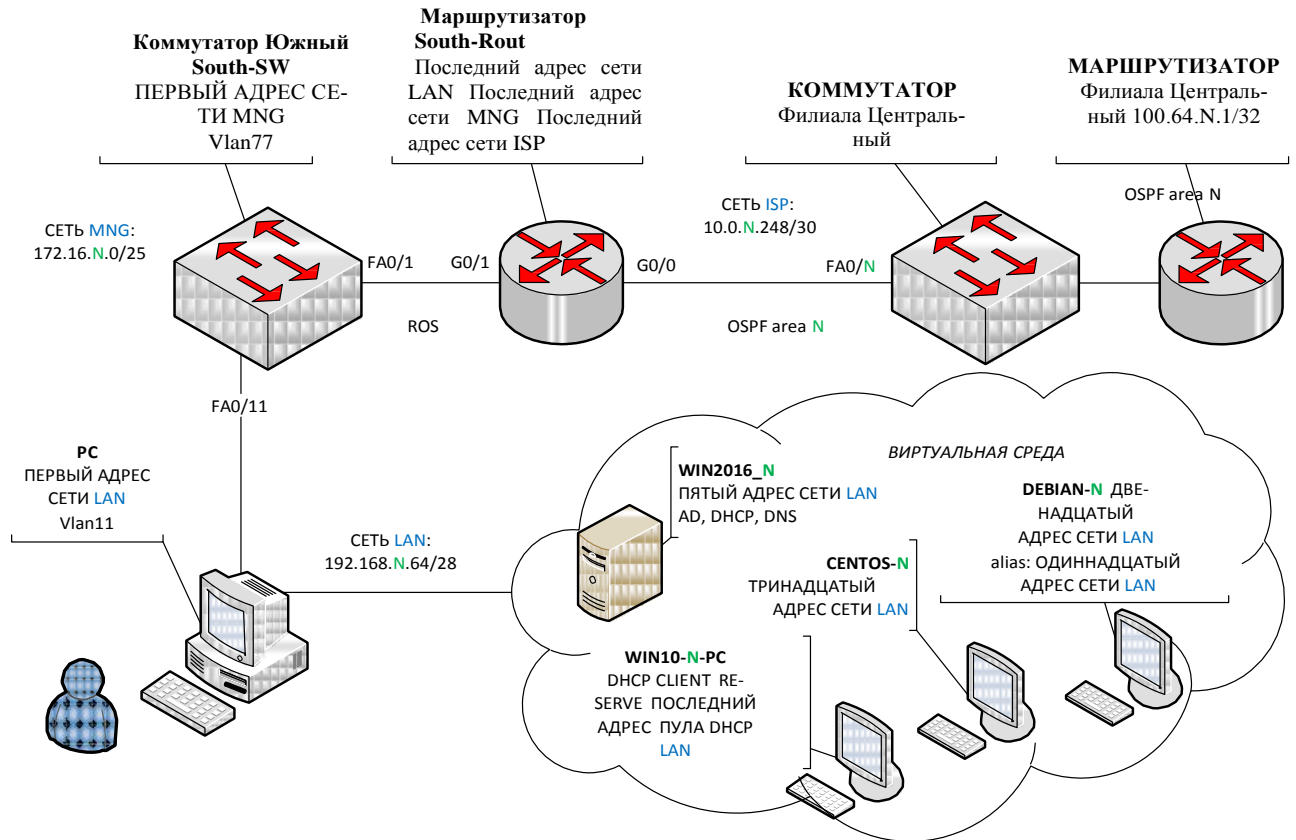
Коммутатор Южный
South-SW
ПЕРВЫЙ АДРЕС СЕТИ MNG
Vlan77

Маршрутизатор
South-Rout
Последний адрес сети LAN Последний адрес сети MNG Последний адрес сети ISP

КОММУТАТОР
Филиала Центральный

МАРШРУТИЗАТОР
Филиала Центральный 100.64.N.1/32

OSPF area N

СЕТЬ MNG:
172.16.N.0/25

FA0/1

G0/1

G0/0

СЕТЬ ISP:
10.0.N.248/30

FA0/N

ROS

OSPF area N

FA0/11

PC
ПЕРВЫЙ АДРЕС СЕТИ LAN
Vlan11

ВИРТУАЛЬНАЯ СРЕДА

WIN2016_N
ПЯТЫЙ АДРЕС СЕТИ LAN
AD, DHCP, DNS

DEBIAN-N ДВЕНАДЦАТЫЙ АДРЕС СЕТИ LAN
alias: ОДИННАДЦАТЫЙ АДРЕС СЕТИ LAN

СЕТЬ LAN:
192.168.N.64/28

CENTOS-N
ТРИНАДЦАТЫЙ АДРЕС СЕТИ LAN

WIN10-N-PC
DHCP CLIENT RESERVE ПОСЛЕДНИЙ АДРЕС ПУЛА DHCP LAN